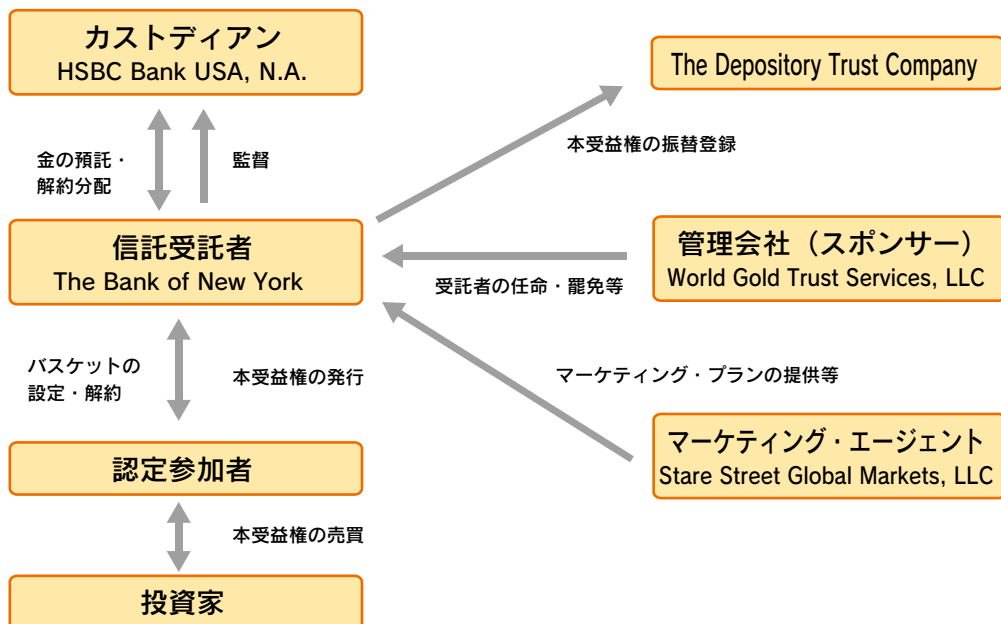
カストディアン
HSBC Bank USA, N.A.

金の預託・解約分配

監督

信託受託者
The Bank of New York

バスケットの設定・解約

本受益権の発行

認定参加者

本受益権の売買

投資家

The Depository Trust Company

本受益権の振替登録

管理会社（スポンサー）
World Gold Trust Services, LLC

受託者の任命・罷免等

マーケティング・プランの提供等

マーケティング・エージェント
Stare Street Global Markets, LLC